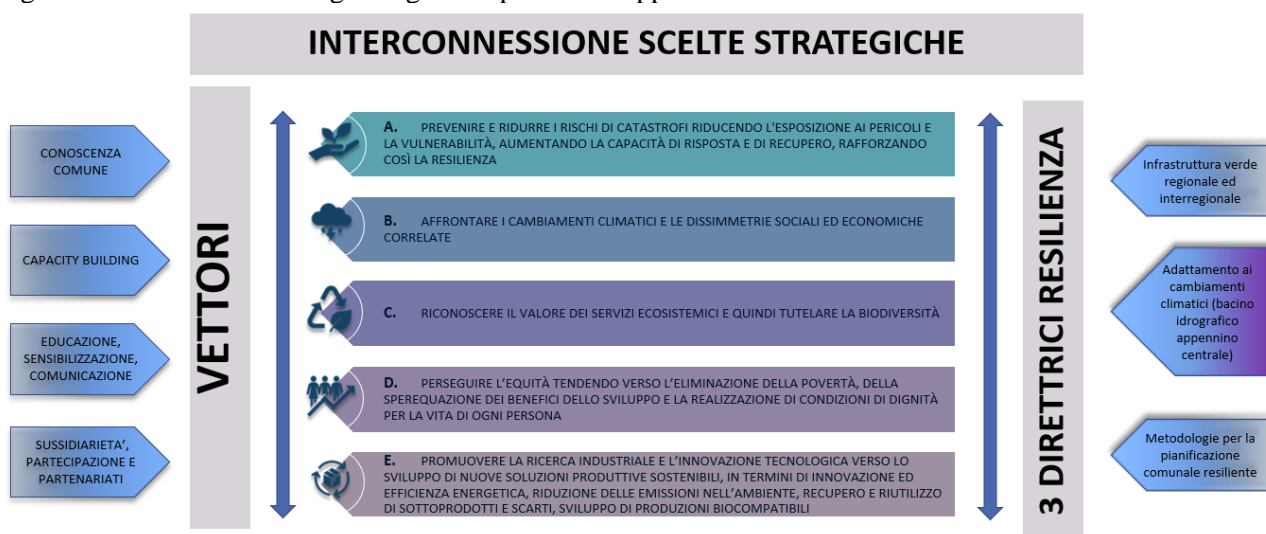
INTERCONNESSIONE SCELTE STRATEGICHE

CONOSCENZA COMUNE

CAPACITY BUILDING

EDUCAZIONE, SENSIBILIZZAZIONE, COMUNICAZIONE

SUSSIDIARIETA', PARTECIPAZIONE E PARTENARIATI

VETTORI

A. PREVENIRE E RIDURRE I RISCHI DI CATASTROFI RIDUCENDO L'ESPOSIZIONE AI PERICOLI E LA VULNERABILITÀ, AUMENTANDO LA CAPACITÀ DI RISPOSTA E DI RECUPERO, RAFFORZANDO COSÌ LA RESILIENZA

B. AFFRONTARE I CAMBIAMENTI CLIMATICI E LE DISSIMMETRIE SOCIALI ED ECONOMICHE CORRELATE

C. RICONOSCERE IL VALORE DEI SERVIZI ECOSISTEMICI E QUINDI TUTELARE LA BIODIVERSITÀ

D. PERSEGUIRE L'EQUITÀ TENDENDO VERSO L'ELIMINAZIONE DELLA POVERTÀ, DELLA SPEREQUAZIONE DEI BENEFICI DELLO SVILUPPO E LA REALIZZAZIONE DI CONDIZIONI DI DIGNITÀ PER LA VITA DI OGNI PERSONA

E. PROMUOVERE LA RICERCA INDUSTRIALE E L'INNOVAZIONE TECNOLOGICA VERSO LO SVILUPPO DI NUOVE SOLUZIONI PRODUTTIVE SOSTENIBILI, IN TERMINI DI INNOVAZIONE ED EFFICIENZA ENERGETICA, RIDUZIONE DELLE EMISSIONI NELL'AMBIENTE, RECUPERO E RIUTILIZZO DI SOTTOPRODOTTI E SCARTI, SVILUPPO DI PRODUZIONI BIOCOMPATIBILI

3 DIRETTRICI RESILIENZA

Infrastruttura verde regionale ed interregionale

Adattamento ai cambiamenti climatici (bacino idrografico appennino centrale)

Metodologie per la pianificazione comunale resiliente